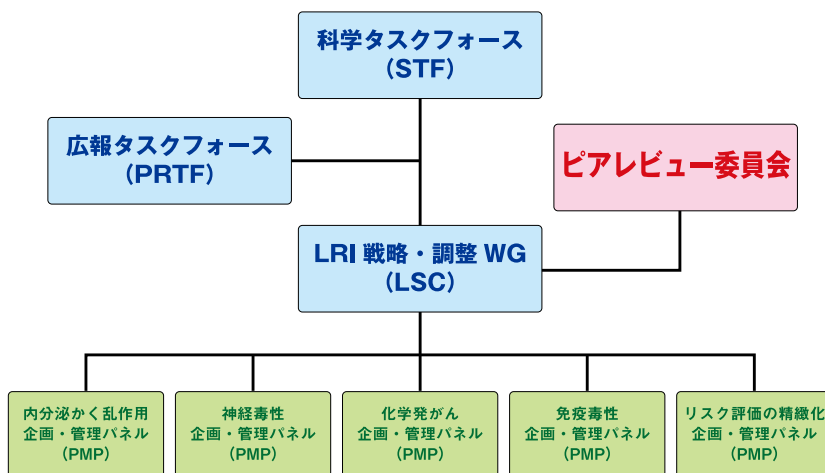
科学タスクフォース
（STF）

広報タスクフォース
（PRTF）

ピアレビュー委員会

LRI 戦略・調整 WG
（LSC）

内分泌かく乱作用
企画・管理パネル
（PMP）

神経毒性
企画・管理パネル
（PMP）

化学発がん
企画・管理パネル
（PMP）

免疫毒性
企画・管理パネル
（PMP）

リスク評価の精緻化
企画・管理パネル
（PMP）